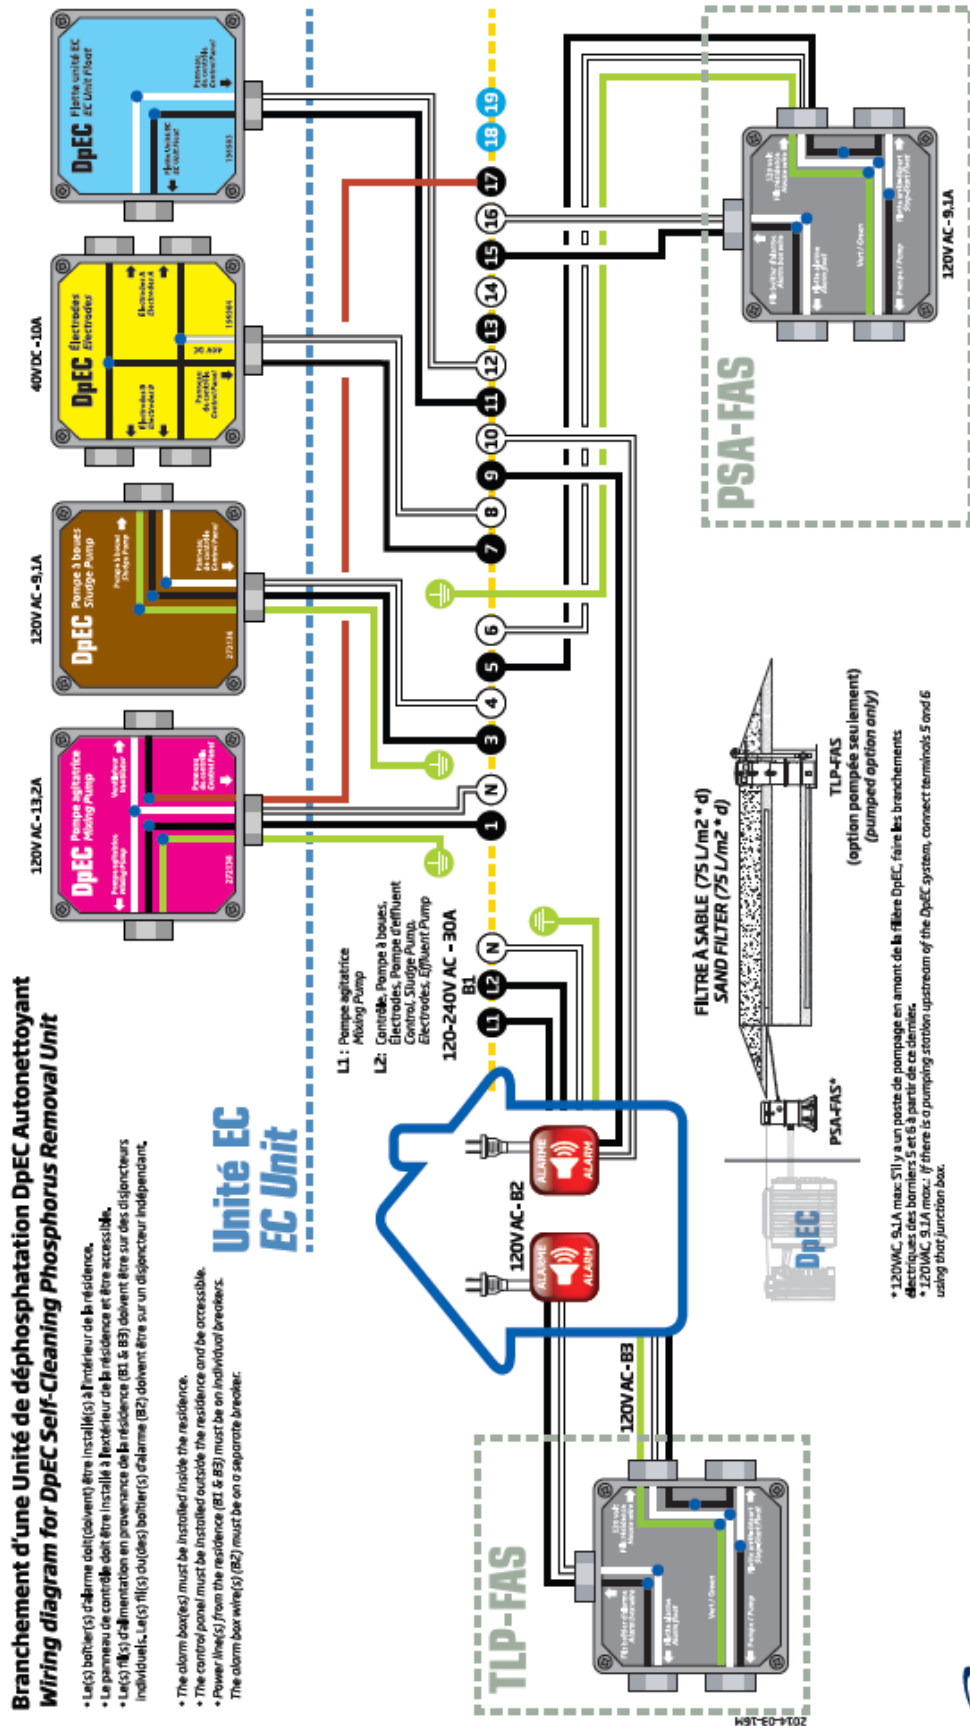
Branchement d'une Unité de déphosphatation DpEC Autonettoyant
Wiring diagram for DpEC Self-Cleaning Phosphorus Removal Unit

• Le(s) boîtier(s) d'alarme doit(doivent) être installé(s) à l'intérieur de la résidence.
• Le panneau de contrôle doit être installé à l'extérieur de la résidence et être accessible.
• Le(s) fil(s) d'alimentation en provenance de la résidence (B1 & B3) doivent être sur des disjoncteurs individuels. Le(s) fil(s) du(des) boîtier(s) d'alarme (B2) doivent être sur un disjoncteur indépendant.

• The alarm box(es) must be installed inside the residence.
• The control panel must be installed outside the residence and be accessible.
• Power line(s) from the residence (B1 & B3) must be on individual breakers.
The alarm box wire(s) (B2) must be on a separate breaker.

Unité EC
EC Unit

DpEC Flotte unité EC
EC Unit Float

40VDC - 10A
DpEC Électrodes
Electrodes

120V AC - 9,1A
DpEC Pompe à boues
Sludge Pump

120V AC - 13,2A
DpEC Pompe agitatrice
Mixing Pump

19 18 17 16 15 14 13 12 11 10 9 8 7 6 5 4 3 N 1

L1 : Pompe agitatrice
Mixing Pump
L2 : Contrôle, Pompe à boues, Électrodes, Pompe d'effluent
Control, Sludge Pump, Electrodes, Effluent Pump

120-240V AC - 30A
B1
L1 L2 N

ALARME ALARM
ALARME ALARM
120V AC - B2
120V AC - B3

PSA-FAS
120V AC - 9,1A

TLP-FAS

FILTRE À SABLE (75 L/m² * d)
SAND FILTER (75 L/m² * d)

TLP-FAS
(option pompée seulement)
(pumped option only)

PSA-FAS*

DpEC

*120VAC, 9,1A max: S'il y a un poste de pompage en amont de la filière DpEC, faire les branchements électriques des borniers 5 et 6 à partir de ce dernier.
* 120VAC, 9,1A max.: If there is a pumping station upstream of the DpEC system, connect terminals 5 and 6 using that junction box.

2014-03-18M